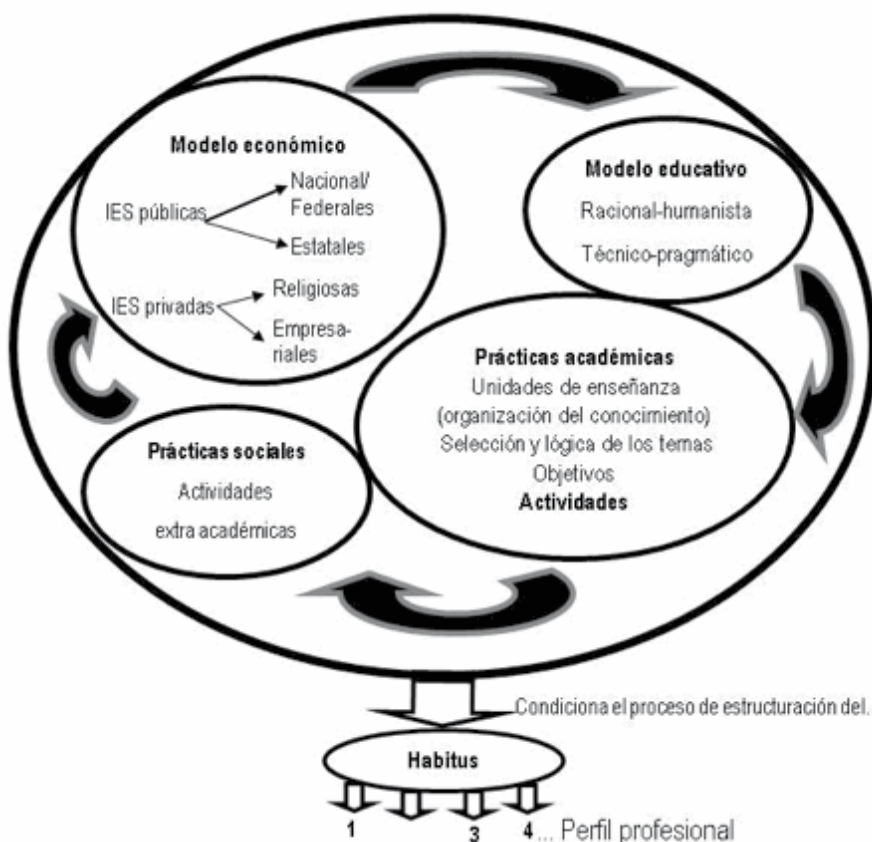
Modelo económico

IES públicas

Nacional/ Federales

Estatales

IES privadas

Religiosas

Empresariales

Modelo educativo

Racional-humanista

Técnico-pragmático

Prácticas académicas

Unidades de enseñanza (organización del conocimiento)

Selección y lógica de los temas

Objetivos

Actividades

Prácticas sociales

Actividades extra académicas

Condiciona el proceso de estructuración del.

Habitus

1 3 4... Perfil profesional